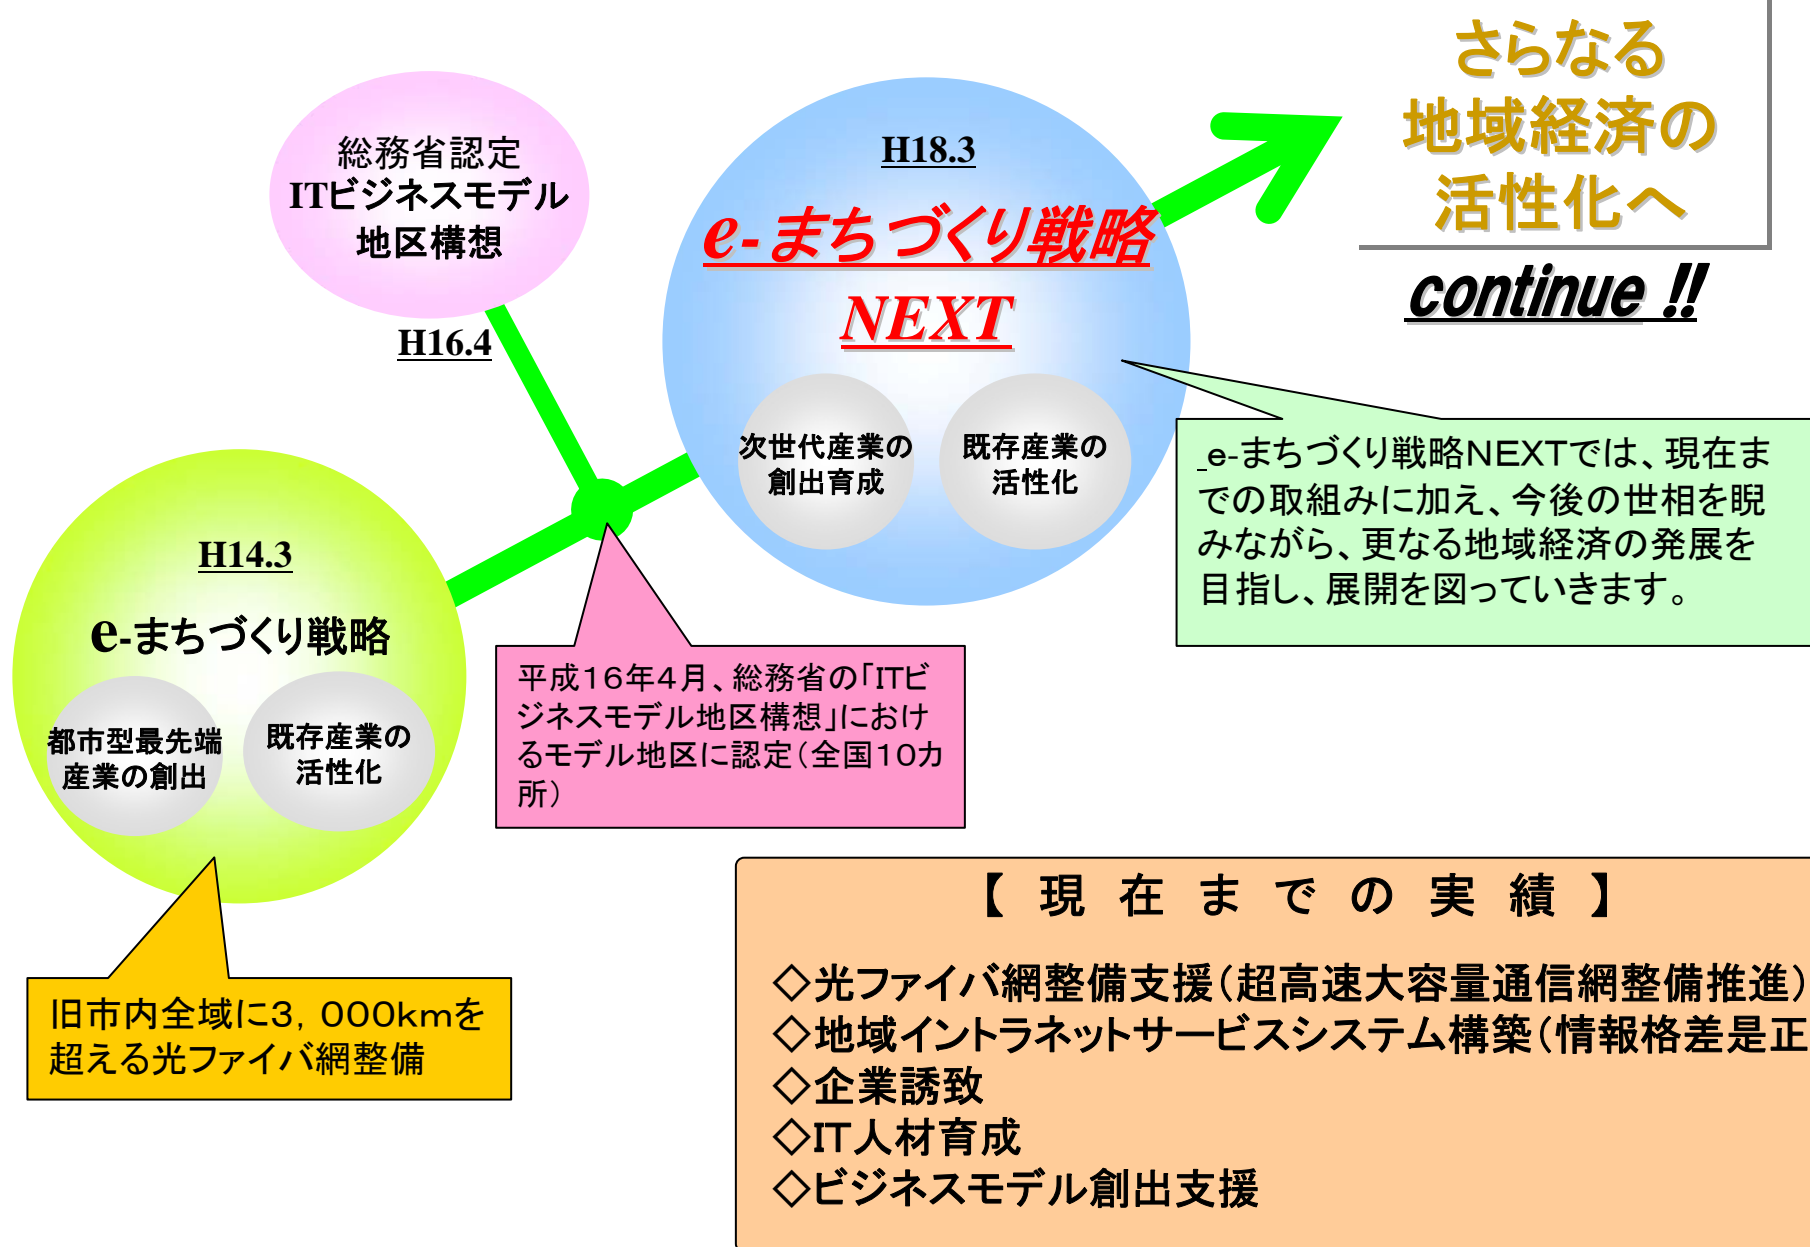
総務省認定
ITビジネスモデル
地区構想

H16.4

H18.3

e-まちづくり戦略
NEXT

次世代産業の
創出育成

既存産業の
活性化

さらなる
地域経済の
活性化へ

continue !!

e-まちづくり戦略NEXTでは、現在までの取組みに加え、今後の世相を睨みながら、更なる地域経済の発展を目指し、展開を図っていきます。

H14.3

e-まちづくり戦略

都市型最先端
産業の創出

既存産業の
活性化

平成16年4月、総務省の「ITビジネスモデル地区構想」におけるモデル地区に認定（全国10カ所）

旧市内全域に3，000kmを超える光ファイバ網整備

【現在までの実績】

◇光ファイバ網整備支援（超高速大容量通信網整備推進）
◇地域イントラネットサービスシステム構築（情報格差是正
◇企業誘致
◇IT人材育成
◇ビジネスモデル創出支援